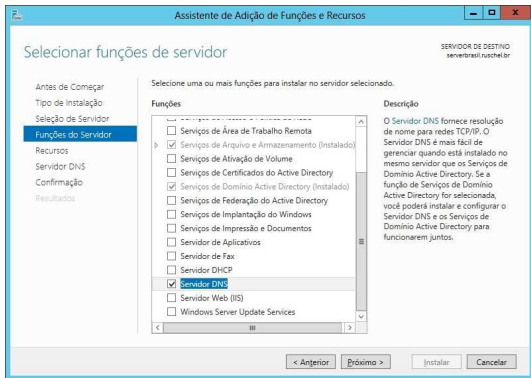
Assistente de Adição de Funções e Recursos

Selecionar funções de servidor

SERVIDOR DE DESTINO
serverbrasil.ruschel.br

Antes de Começar
Tipo de Instalação
Seleção de Servidor
Funções do Servidor
Recursos
Servidor DNS
Confirmação
Resultados

Selecione uma ou mais funções para instalar no servidor selecionado.

Funções

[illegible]
Serviços de Área de Trabalho Remota
Serviços de Arquivo e Armazenamento (Instalado)
Serviços de Ativação de Volume
Serviços de Certificados do Active Directory
Serviços de Domínio Active Directory (Instalado)
Serviços de Federação do Active Directory
Serviços de Implantação do Windows
Serviços de Impressão e Documentos
Servidor de Aplicativos
Servidor de Fax
Servidor DHCP
Servidor DNS
Servidor Web (IIS)
Windows Server Update Services

Descrição

O Servidor DNS fornece resolução de nome para redes TCP/IP. O Servidor DNS é mais fácil de gerenciar quando está instalado no mesmo servidor que os Serviços de Domínio Active Directory. Se a função de Serviços de Domínio Active Directory for selecionada, você poderá instalar e configurar o Servidor DNS e os Serviços de Domínio Active Directory para funcionarem juntos.

< Anterior | Próximo > | Instalar | Cancelar